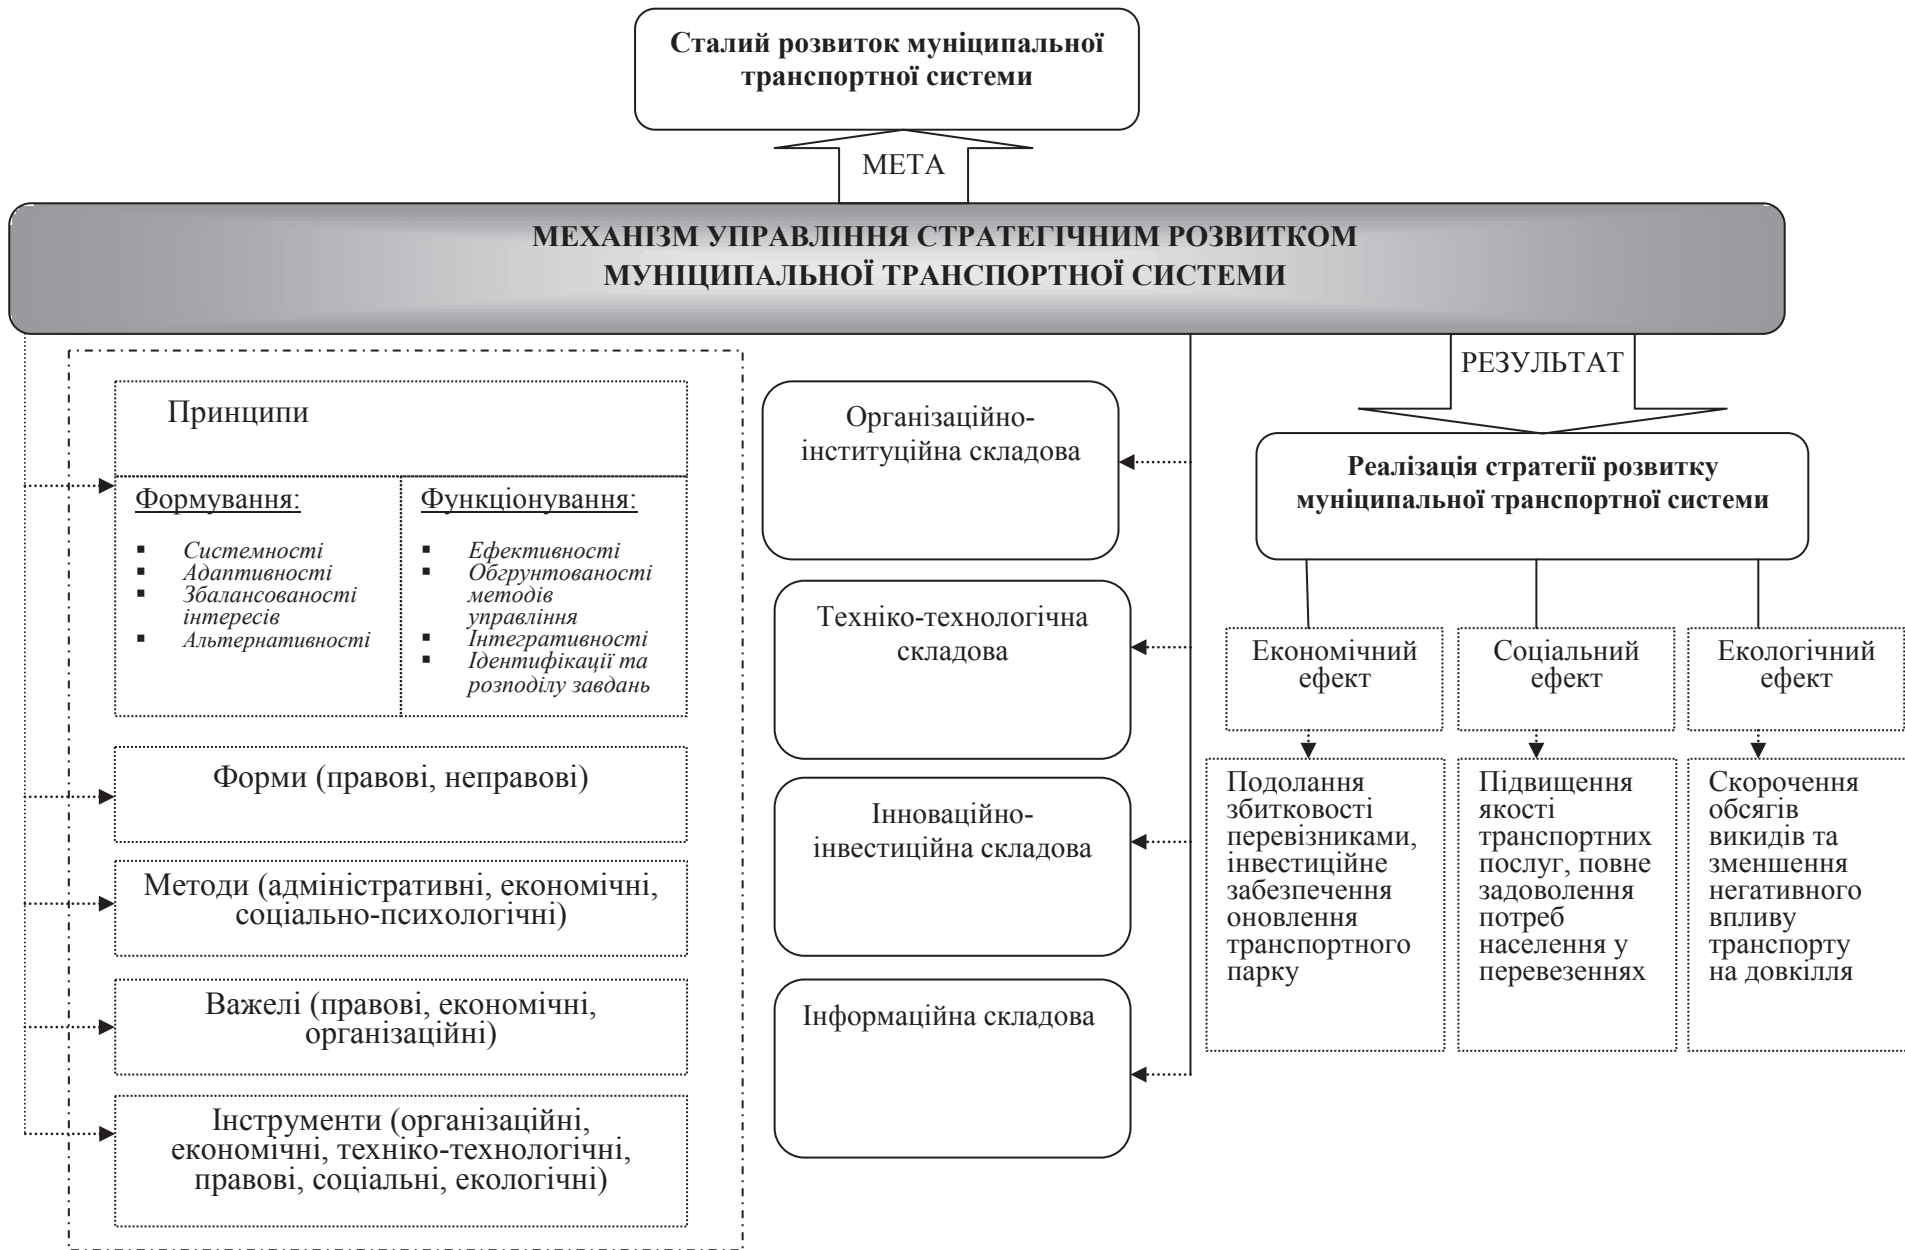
**Сталий розвиток муніципальної транспортної системи**

МЕТА

**МЕХАНІЗМ УПРАВЛІННЯ СТРАТЕГІЧНИМ РОЗВИТКОМ МУНІЦИПАЛЬНОЇ ТРАНСПОРТНОЇ СИСТЕМИ**

Принципи

Формування:
▪ *Системності*
▪ *Адаптивності*
▪ *Збалансованості інтересів*
▪ *Альтернативності*

Функціонування:
▪ *Ефективності*
▪ *Обґрунтованості методів управління*
▪ *Інтегративності*
▪ *Ідентифікації та розподілу завдань*

Форми (правові, неправові)

Методи (адміністративні, економічні, соціально-психологічні)

Важелі (правові, економічні, організаційні)

Інструменти (організаційні, економічні, техніко-технологічні, правові, соціальні, екологічні)

Організаційно-інституційна складова

Техніко-технологічна складова

Інноваційно-інвестиційна складова

Інформаційна складова

РЕЗУЛЬТАТ

**Реалізація стратегії розвитку муніципальної транспортної системи**

Економічний ефект

Соціальний ефект

Екологічний ефект

Подолання збитковості перевізниками, інвестиційне забезпечення оновлення транспортного парку

Підвищення якості транспортних послуг, повне задоволення потреб населення у перевезеннях

Скорочення обсягів викидів та зменшення негативного впливу транспорту на довкілля